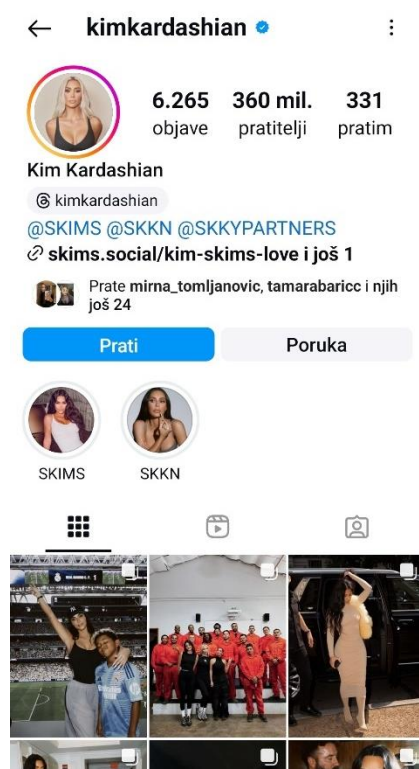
← kimkardashian

6.265 objave
360 mil. pratitelji
331 pratim

Kim Kardashian

kimkardashian

@SKIMS @SKKN @SKKYPARTNERS

skims.social/kim-skims-love i još 1

Prate mirna_tomljanovic, tamarabaricc i njih još 24

Prati

Poruka

SKIMS

SKKN